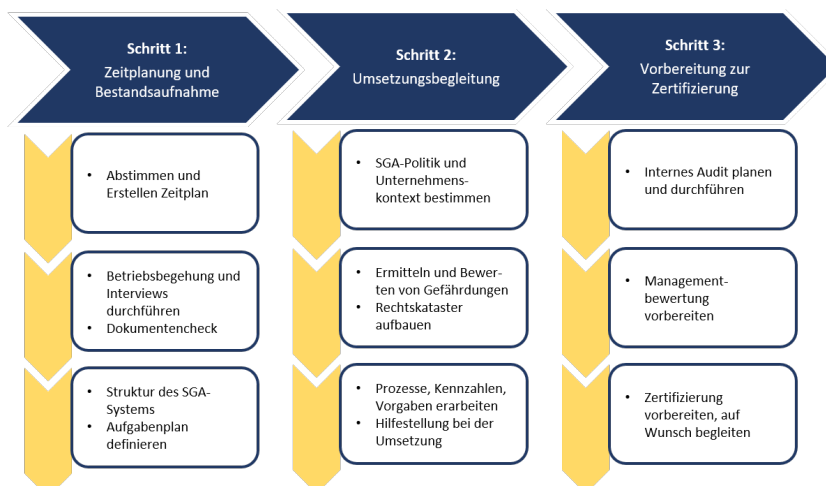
Schritt 1:
Zeitplanung und Bestandsaufnahme

- Abstimmen und Erstellen Zeitplan

- Betriebsbegehung und Interviews durchführen
- Dokumentencheck

- Struktur des SGA-Systems
- Aufgabenplan definieren

Schritt 2:
Umsetzungsbegleitung

- SGA-Politik und Unternehmenskontext bestimmen

- Ermitteln und Bewerten von Gefährdungen
- Rechtskataster aufbauen

- Prozesse, Kennzahlen, Vorgaben erarbeiten
- Hilfestellung bei der Umsetzung

Schritt 3:
Vorbereitung zur Zertifizierung

- Internes Audit planen und durchführen

- Managementbewertung vorbereiten

- Zertifizierung vorbereiten, auf Wunsch begleiten